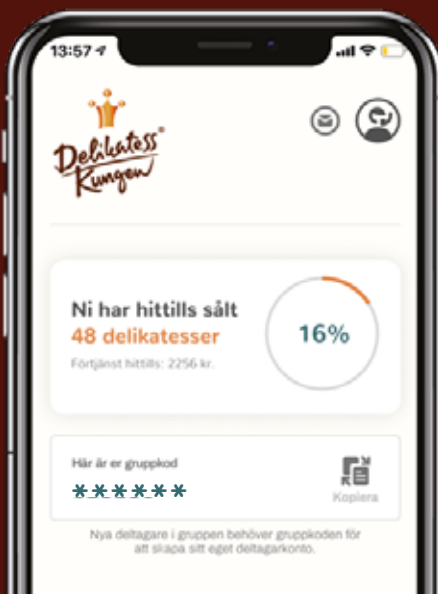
13:57

Delikatess Kungen

Ni har hittills sålt
48 delikatesser
Förtjänst hittills: 2256 kr.

16%

Här är er gruppkod
******

Kopiera

Nya deltagare i gruppen behöver gruppkoden för att skapa sitt eget deltagarkonto.